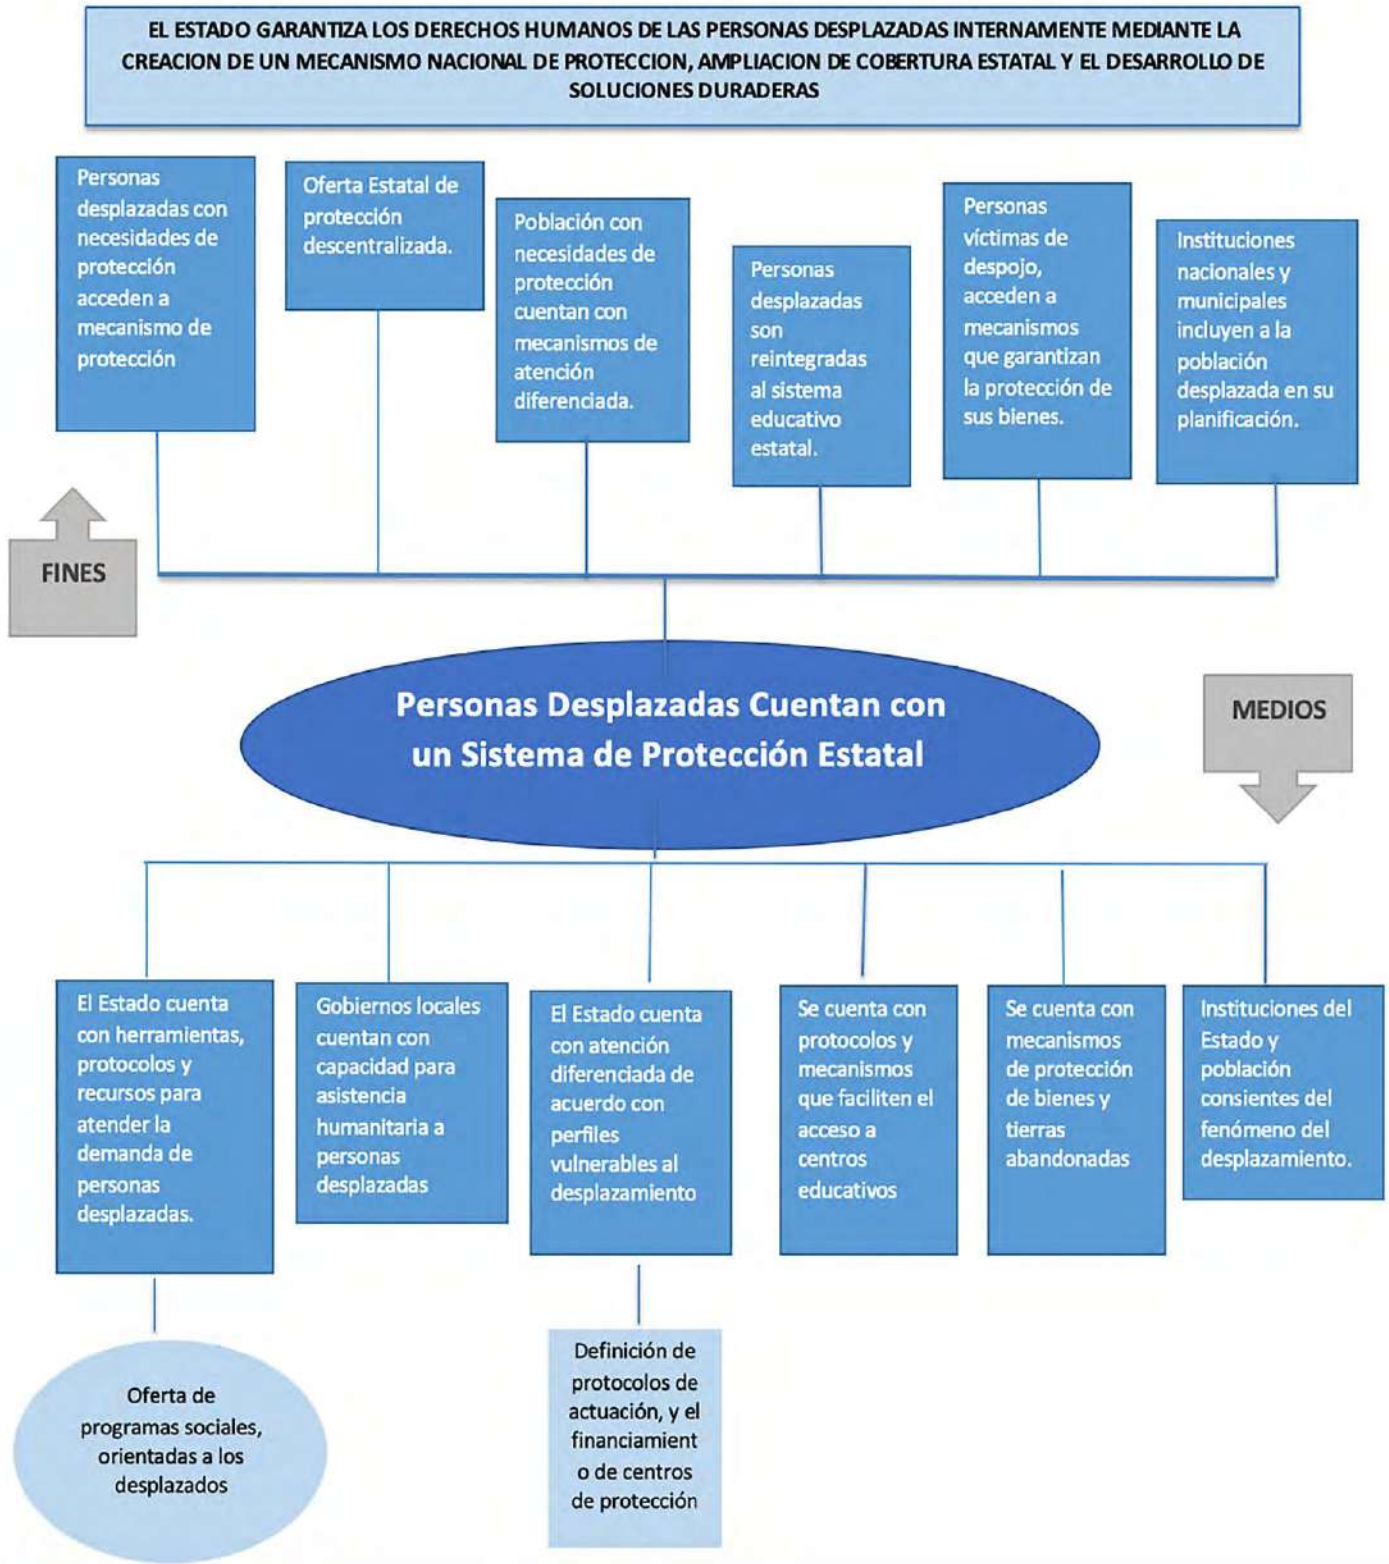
EL ESTADO GARANTIZA LOS DERECHOS HUMANOS DE LAS PERSONAS DESPLAZADAS INTERNAMENTE MEDIANTE LA CREACION DE UN MECANISMO NACIONAL DE PROTECCION, AMPLIACION DE COBERTURA ESTATAL Y EL DESARROLLO DE SOLUCIONES DURADERAS

Personas desplazadas con necesidades de protección acceden a mecanismo de protección

Oferta Estatal de protección descentralizada.

Población con necesidades de protección cuentan con mecanismos de atención diferenciada.

Personas desplazadas son reintegradas al sistema educativo estatal.

Personas víctimas de despojo, acceden a mecanismos que garantizan la protección de sus bienes.

Instituciones nacionales y municipales incluyen a la población desplazada en su planificación.

FINES

Personas Desplazadas Cuentan con un Sistema de Protección Estatal

MEDIOS

El Estado cuenta con herramientas, protocolos y recursos para atender la demanda de personas desplazadas.

Gobiernos locales cuentan con capacidad para asistencia humanitaria a personas desplazadas

El Estado cuenta con atención diferenciada de acuerdo con perfiles vulnerables al desplazamiento

Se cuenta con protocolos y mecanismos que faciliten el acceso a centros educativos

Se cuenta con mecanismos de protección de bienes y tierras abandonadas

Instituciones del Estado y población consientes del fenómeno del desplazamiento.

Oferta de programas sociales, orientadas a los desplazados

Definición de protocolos de actuación, y el financiamiento de centros de protección